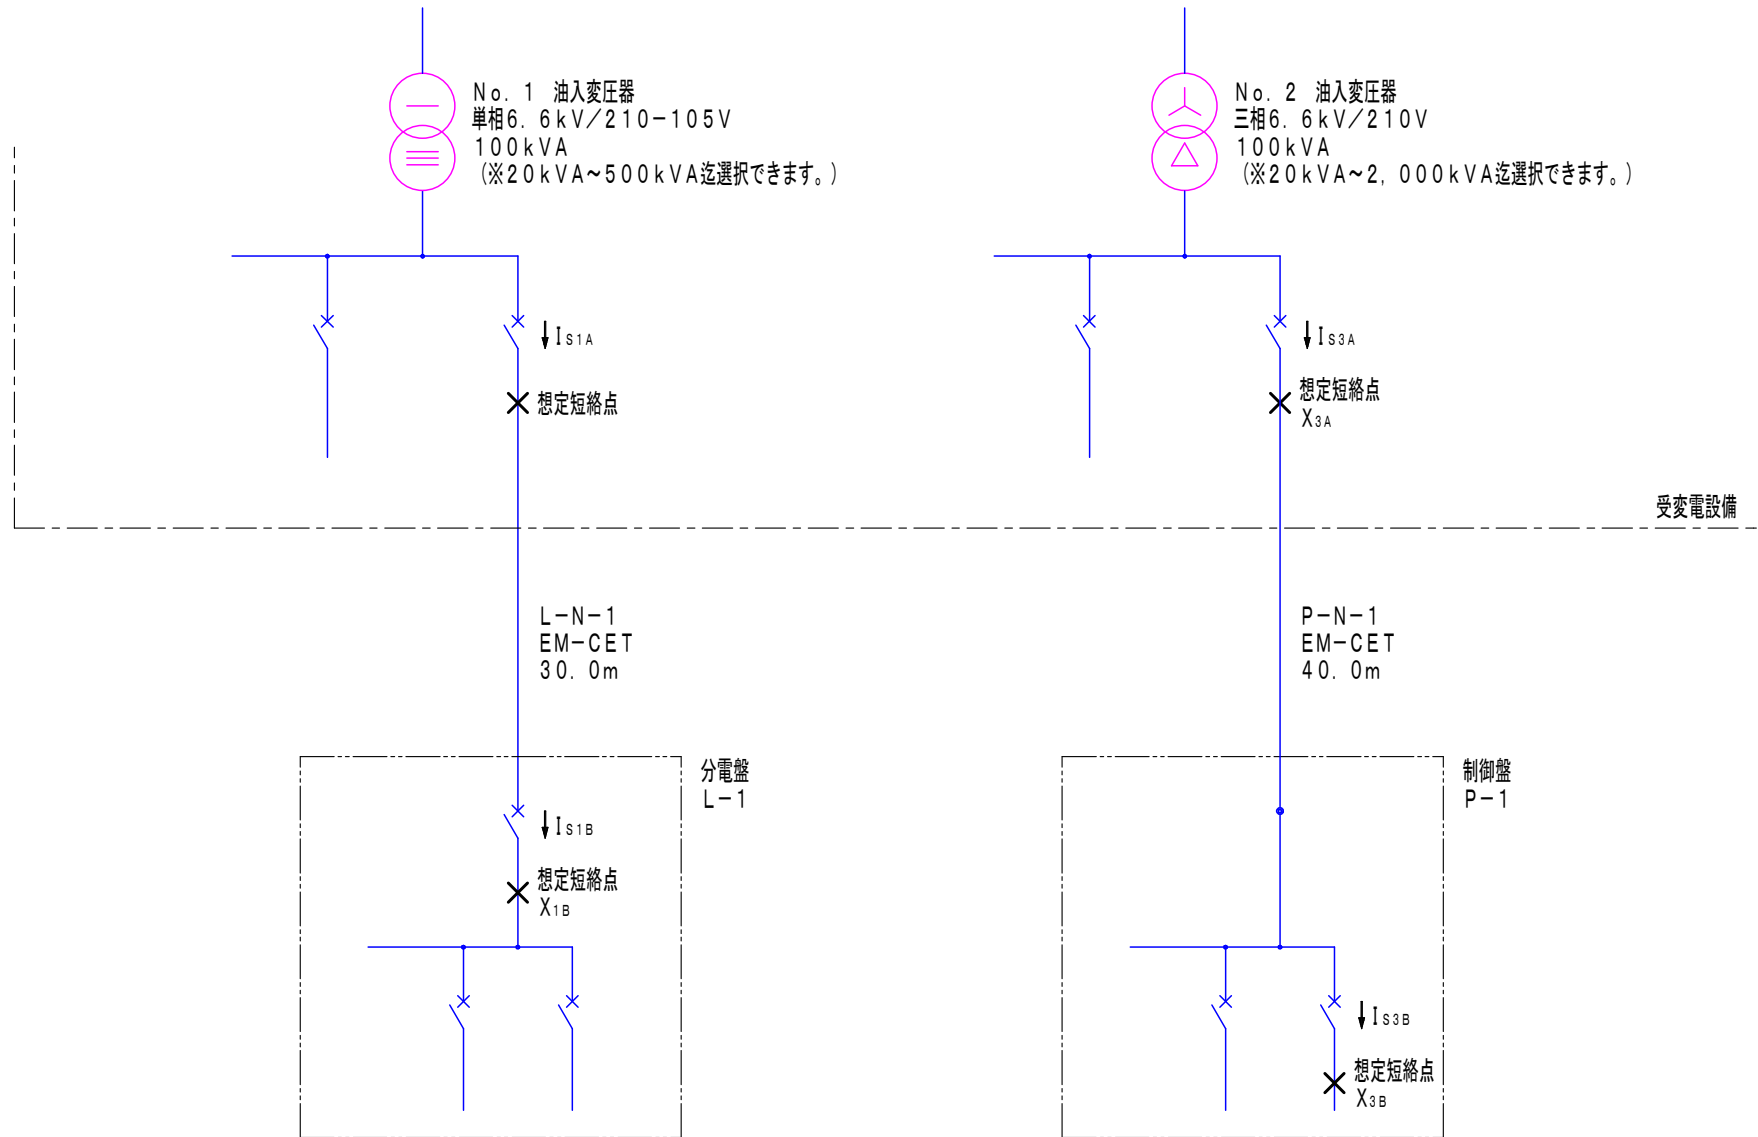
No. 1 油入変圧器
単相6. 6kV/210-105V
100kVA
(※20kVA~500kVA迄選択できます。)

No. 2 油入変圧器
三相6. 6kV/210V
100kVA
(※20kVA~2, 000kVA迄選択できます。)

$I_{S1A}$

想定短絡点

$I_{S3A}$

想定短絡点
$X_{3A}$

受変電設備

L-N-1
EM-CET
30. 0m

P-N-1
EM-CET
40. 0m

分電盤
L-1

制御盤
P-1

$I_{S1B}$

想定短絡点
$X_{1B}$

$I_{S3B}$

想定短絡点
$X_{3B}$